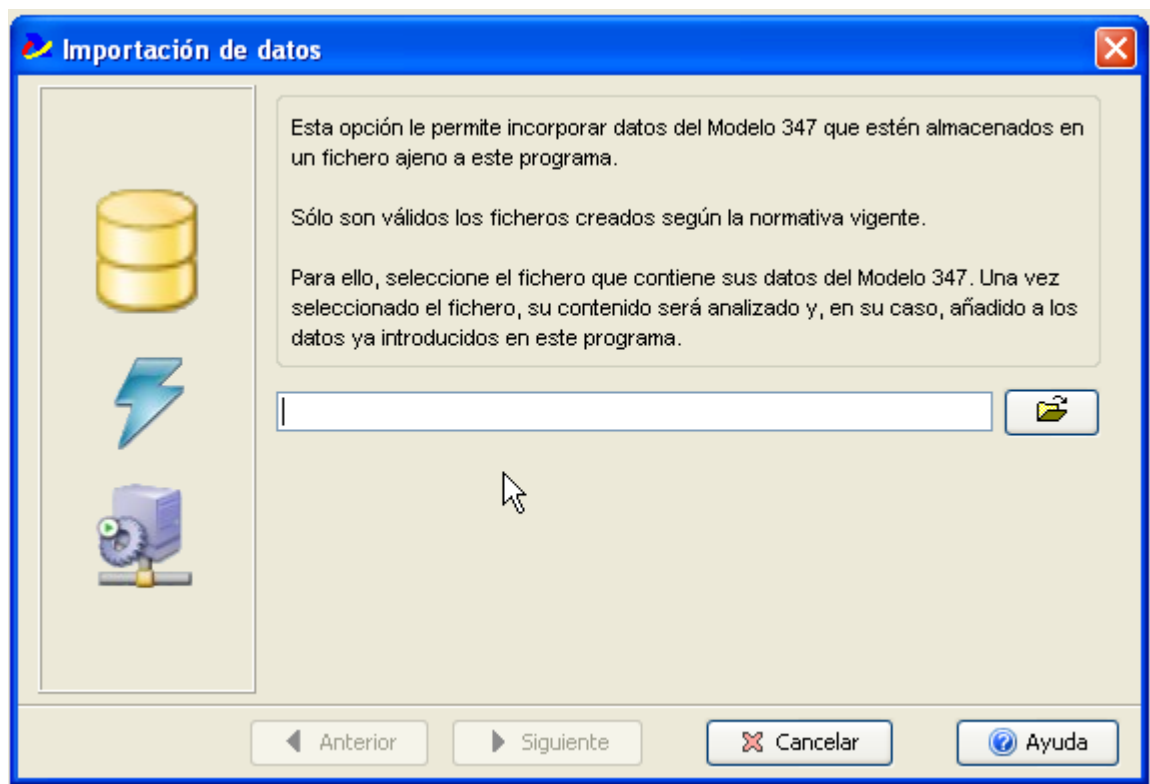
Importación de datos

Esta opción le permite incorporar datos del Modelo 347 que estén almacenados en un fichero ajeno a este programa.

Sólo son válidos los ficheros creados según la normativa vigente.

Para ello, seleccione el fichero que contiene sus datos del Modelo 347. Una vez seleccionado el fichero, su contenido será analizado y, en su caso, añadido a los datos ya introducidos en este programa.

Anterior Siguiente Cancelar Ayuda